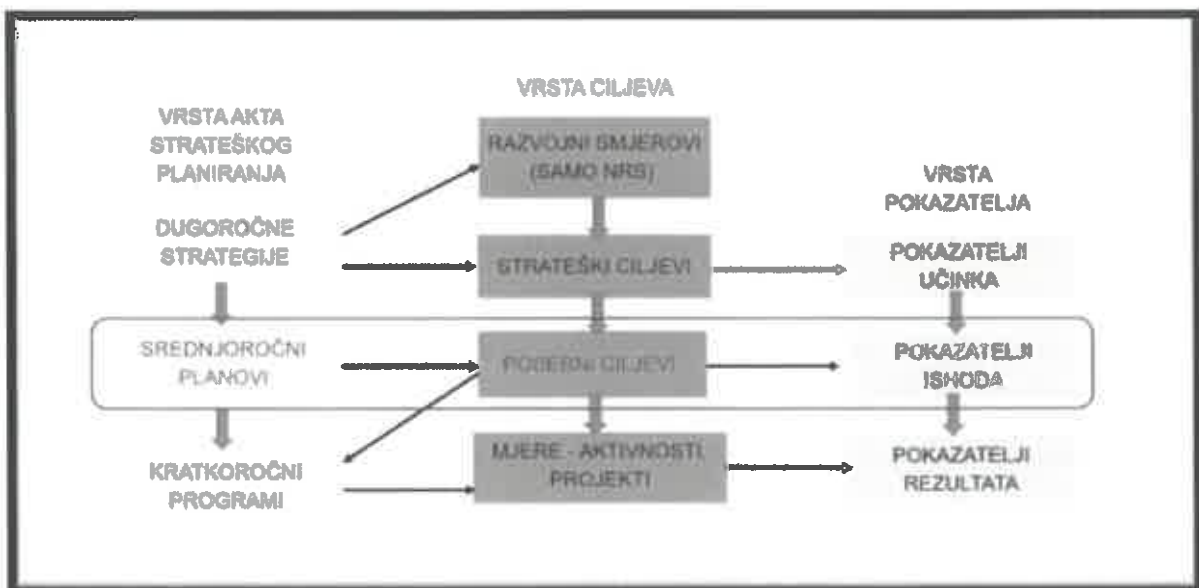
VRSTA CILJEVA

VRSTA AKTA STRATEŠKOG PLANIRANJA

RAZVOJNI SMJEROVI (SAMO NRS)

VRSTA POKAZATELJA

DUGOROČNE STRATEGIJE

STRATEŠKI CILJEVI

POKAZATELJI UČINKA

SREDNJOROČNI PLANOVI

POSEBNI CILJEVI

POKAZATELJI ISHODA

KRATKOROČNI PROGRAMI

MJERE - AKTIVNOSTI PROJEKTI

POKAZATELJI REZULTATA